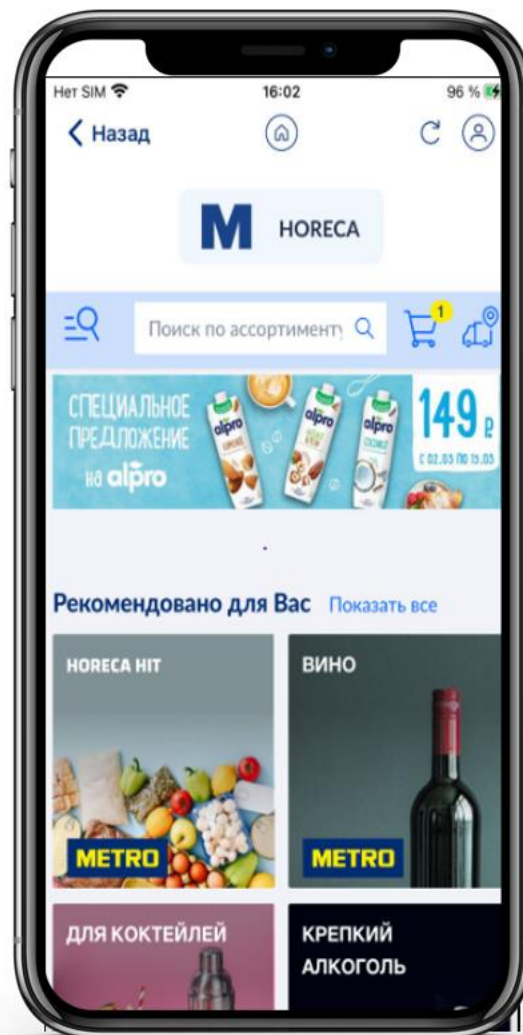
Нет SIM 16:02 96 %

Назад

M HORECA

Поиск по ассортимент

1

СПЕЦИАЛЬНОЕ ПРЕДЛОЖЕНИЕ на alpro

alpro alpro alpro

149 ₽

С 02.03 ПО 15.03

Рекомендовано для Вас Показать все

HORECA HIT

METRO

ВИНО

METRO

ДЛЯ КОКТЕЙЛЕЙ

КРЕПКИЙ АЛКОГОЛЬ